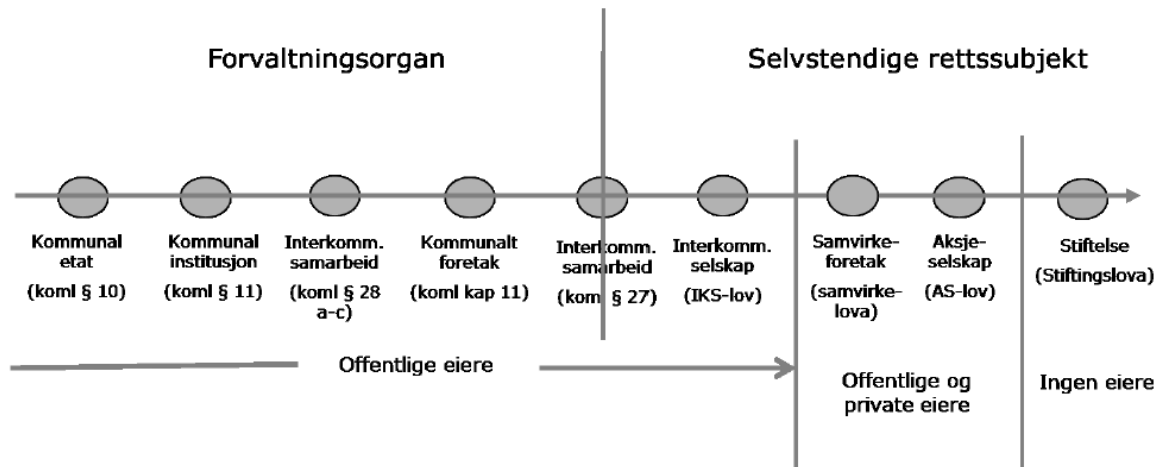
Forvaltningsorgan

Selvstendige rettssubjekt

Kommunal etat
(koml § 10)

Kommunal institusjon
(koml § 11)

Interkomm. samarbeid
(koml § 28 a-c)

Kommunalt foretak
(koml kap 11)

Interkomm. samarbeid
(koml § 27)

Interkomm. selskap
(IKS-lov)

Samvirke-foretak
(samvirke-lova)

Aksje-selskap
(AS-lov)

Stiftelse
(Stiftingslova)

Offentlige eiere

Offentlige og private eiere

Ingen eiere